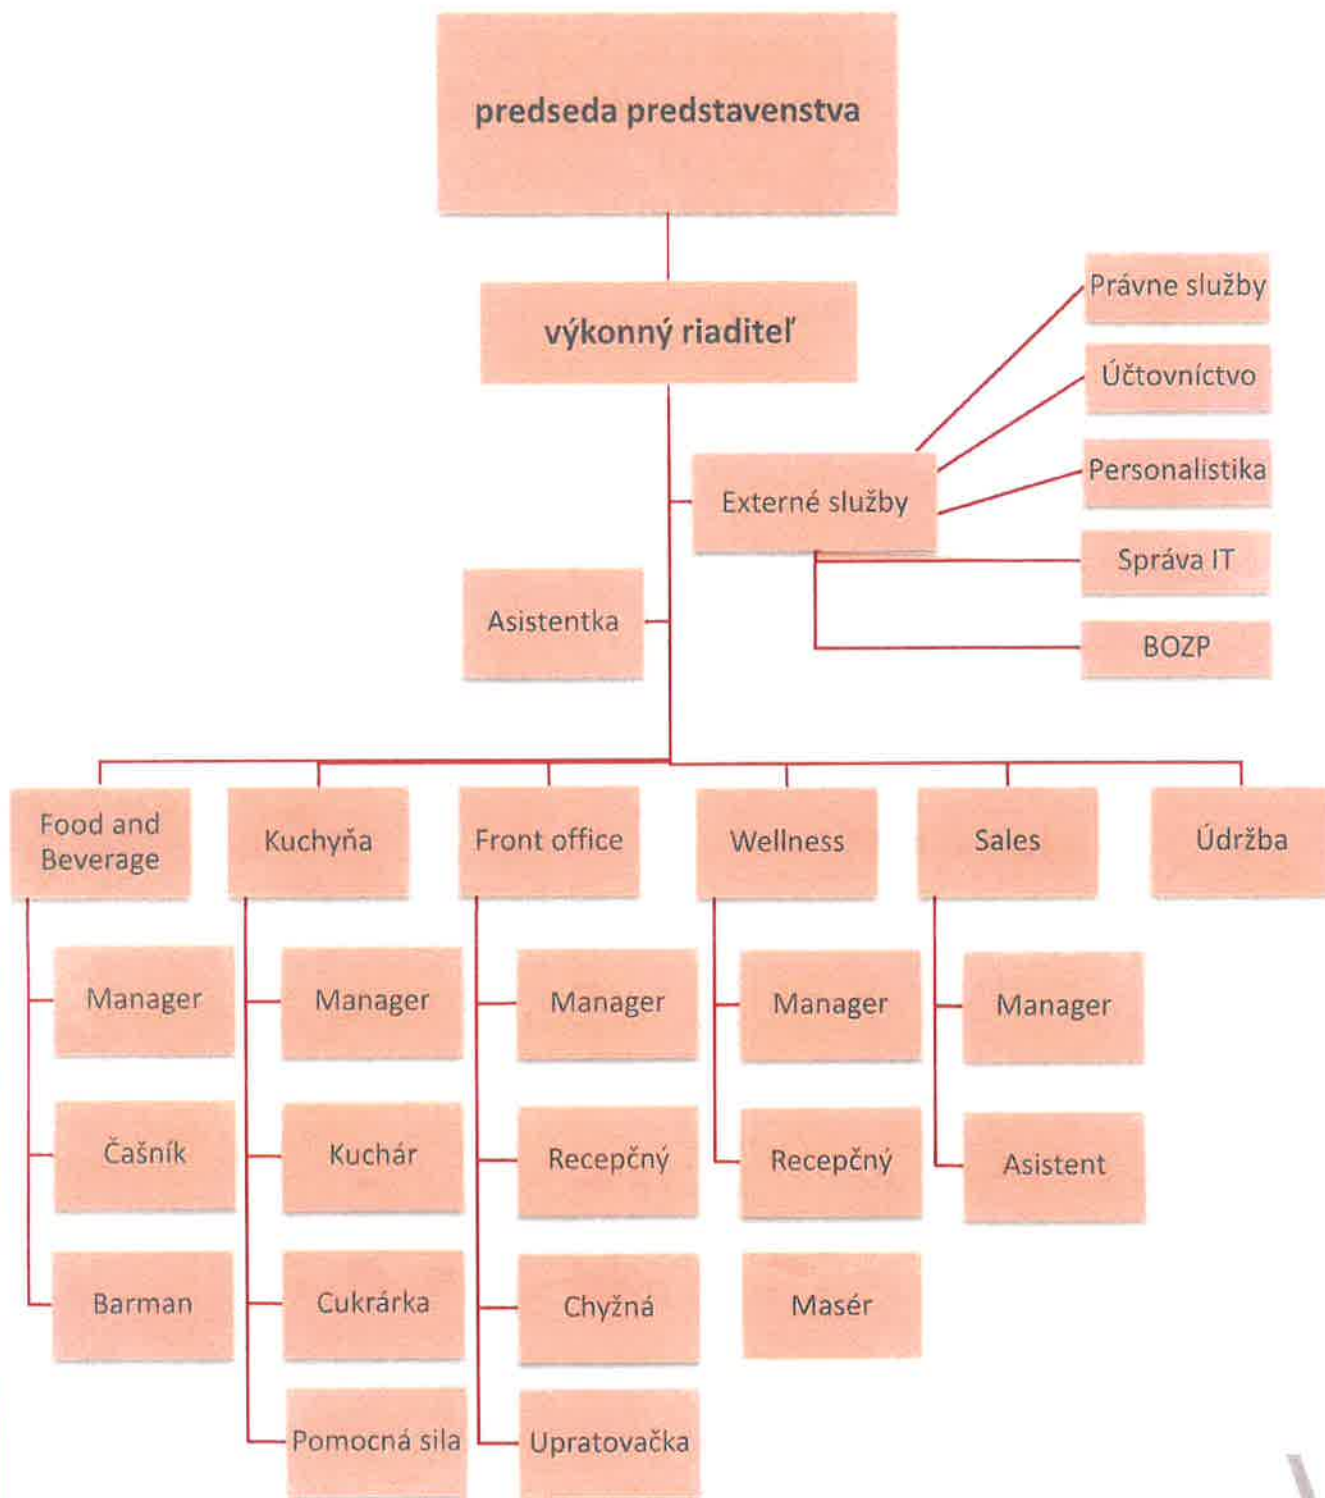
predseda predstavenstva

výkonný riaditeľ

Externé služby

Právne služby

Účtovníctvo

Personalistika

Správa IT

BOZP

Asistentka

Food and Beverage

Manager

Čašník

Barman

Kuchyňa

Manager

Kuchár

Cukrárka

Pomocná sila

Front office

Manager

Recepčný

Chyžná

Upratovačka

Wellness

Manager

Recepčný

Masér

Sales

Manager

Asistent

Údržba